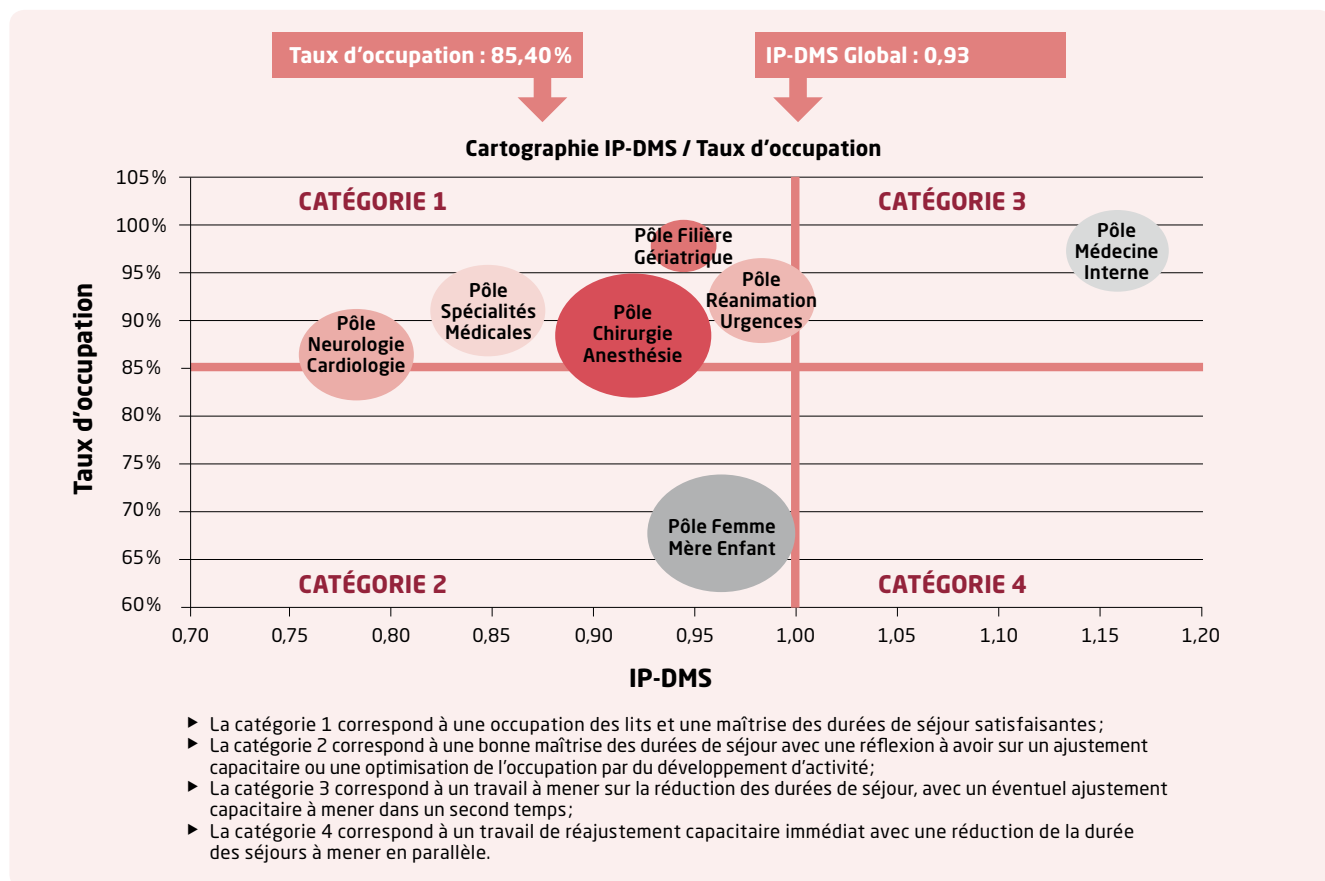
Taux d’occupation : 85,40 %

IP-DMS Global : 0,93

Cartographie IP-DMS / Taux d’occupation

Taux d’occupation

105 %
100 %
95 %
90 %
85 %
80 %
75 %
70 %
65 %
60 %

CATÉGORIE 1

CATÉGORIE 3

CATÉGORIE 2

CATÉGORIE 4

Pôle Filière Gériatrique

Pôle Médecine Interne

Pôle Spécialités Médicales

Pôle Réanimation Urgences

Pôle Neurologie Cardiologie

Pôle Chirurgie Anesthésie

Pôle Femme Mère Enfant

0,70 0,75 0,80 0,85 0,90 0,95 1,00 1,05 1,10 1,15 1,20

IP-DMS

▸ La catégorie 1 correspond à une occupation des lits et une maîtrise des durées de séjour satisfaisantes ;
▸ La catégorie 2 correspond à une bonne maîtrise des durées de séjour avec une réflexion à avoir sur un ajustement capacitaire ou une optimisation de l’occupation par du développement d’activité ;
▸ La catégorie 3 correspond à un travail à mener sur la réduction des durées de séjour, avec un éventuel ajustement capacitaire à mener dans un second temps ;
▸ La catégorie 4 correspond à un travail de réajustement capacitaire immédiat avec une réduction de la durée des séjours à mener en parallèle.